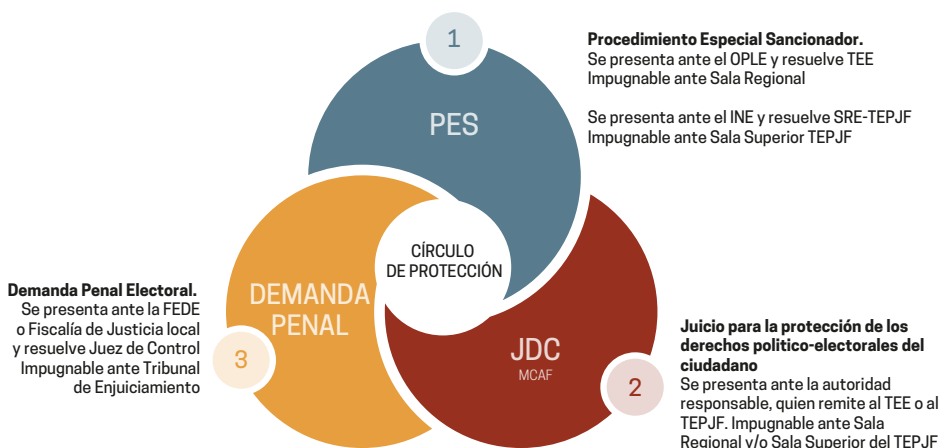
1

PES

Procedimiento Especial Sancionador.
Se presenta ante el OPLE y resuelve TEE
Impugnable ante Sala Regional

Se presenta ante el INE y resuelve SRE-TEPJF
Impugnable ante Sala Superior TEPJF

CÍRCULO
DE PROTECCIÓN

Demanda Penal Electoral.
Se presenta ante la FEDE
o Fiscalía de Justicia local
y resuelve Juez de Control
Impugnable ante Tribunal
de Enjuiciamiento

DEMANDA
PENAL

3

JDC
MCAF

2

Juicio para la protección de los derechos politico-electorales del ciudadano
Se presenta ante la autoridad responsable, quien remite al TEE o al TEPJF. Impugnable ante Sala Regional y/o Sala Superior del TEPJF